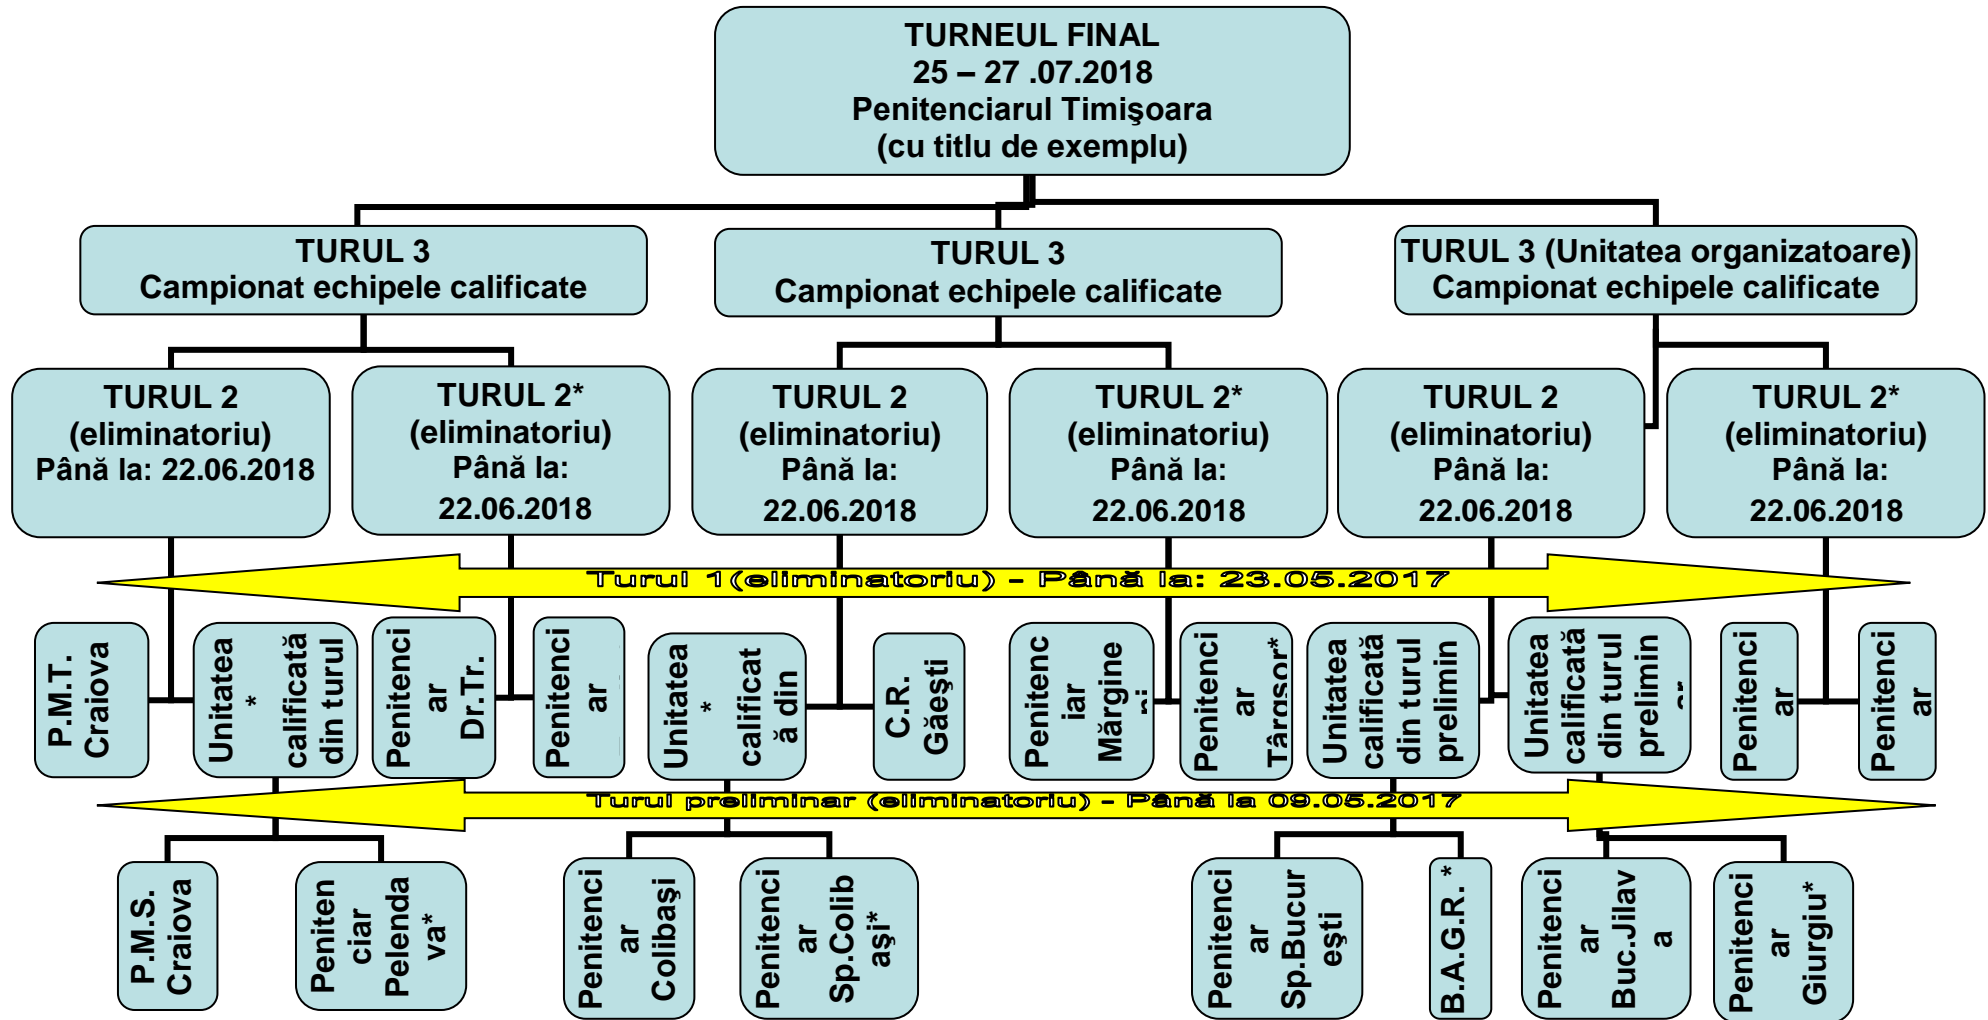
TURNEUL FINAL
25 – 27 .07.2018
Penitenciarul Timişoara
(cu titlu de exemplu)

TURUL 3
Campionat echipele calificate

TURUL 3
Campionat echipele calificate

TURUL 3 (Unitatea organizatoare)
Campionat echipele calificate

TURUL 2
(eliminatoriu)
Până la: 22.06.2018

TURUL 2*
(eliminatoriu)
Până la:
22.06.2018

TURUL 2
(eliminatoriu)
Până la:
22.06.2018

TURUL 2*
(eliminatoriu)
Până la:
22.06.2018

TURUL 2
(eliminatoriu)
Până la:
22.06.2018

TURUL 2*
(eliminatoriu)
Până la:
22.06.2018

Turul 1(eliminatoriu) – Până la: 23.05.2017

P.M.T. Craiova

Unitatea * calificată din turul

Penitenciar Dr.Tr.

Penitenciar

Unitatea * calificată din

C.R. Găeşti

Penitenciar Mărgine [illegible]

Penitenciar Târgsor*

Unitatea calificată din turul prelimin

Unitatea calificată din turul prelimin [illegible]

Penitenciar

Penitenciar

Turul preliminar (eliminatoriu) – Până la 09.05.2017

P.M.S. Craiova

Penitenciar Pelendava*

Penitenciar Colibași

Penitenciar Sp.Colibași*

Penitenciar Sp.București

B.A.G.R. *

Penitenciar Buc.Jilava

Penitenciar Giurgiu*